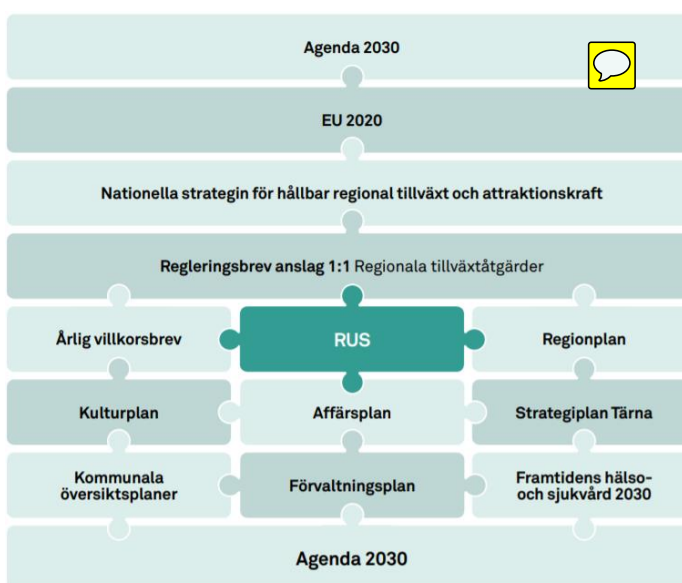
Agenda 2030

EU 2020

Nationella strategin för hållbar regional tillväxt och attraktionskraft

Regleringsbrev anslag 1:1 Regionala tillväxtåtgärder

Årlig villkorsbrev

RUS

Regionplan

Kulturplan

Affärsplan

Strategiplan Tärna

Kommunala översiktsplaner

Förvaltningsplan

Framtidens hälso- och sjukvård 2030

Agenda 2030